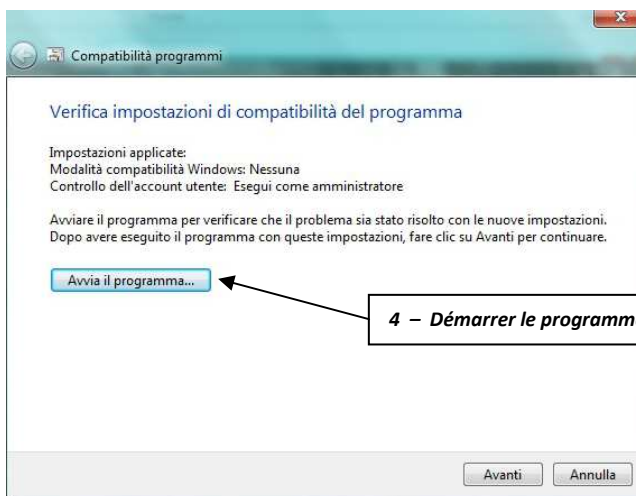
Compatibilità programmi

Verifica impostazioni di compatibilità del programma

Impostazioni applicate:
Modalità compatibilità Windows: Nessuna
Controllo dell'account utente: Esegui come amministratore

Avviare il programma per verificare che il problema sia stato risolto con le nuove impostazioni. Dopo avere eseguito il programma con queste impostazioni, fare clic su Avanti per continuare.

Avvia il programma...

4 – Démarrer le programm

Avanti Annulla